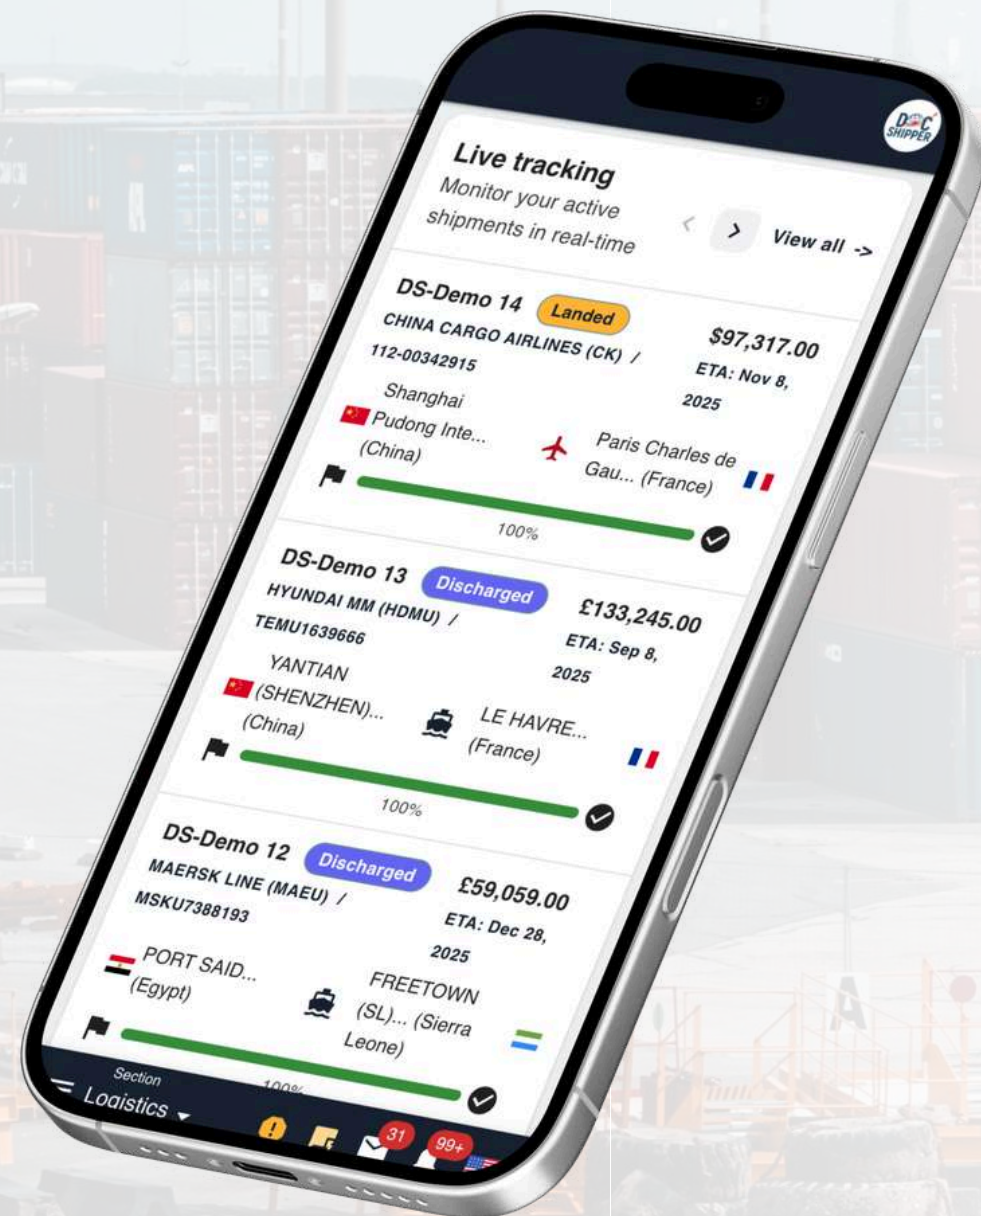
DOC SHIPPER

Live tracking
Monitor your active shipments in real-time

<
>
View all ->

DS-Demo 14 Landed
CHINA CARGO AIRLINES (CK) / 112-00342915
$97,317.00
ETA: Nov 8, 2025
Shanghai Pudong Inte... (China)
Paris Charles de Gau... (France)
100%

DS-Demo 13 Discharged
HYUNDAI MM (HDMU) / TEMU1639666
£133,245.00
ETA: Sep 8, 2025
YANTIAN (SHENZHEN)... (China)
LE HAVRE... (France)
100%

DS-Demo 12 Discharged
MAERSK LINE (MAEU) / MSKU7388193
£59,059.00
ETA: Dec 28, 2025
PORT SAID... (Egypt)
FREETOWN (SL)... (Sierra Leone)
100%

Section
Logistics
31
99+